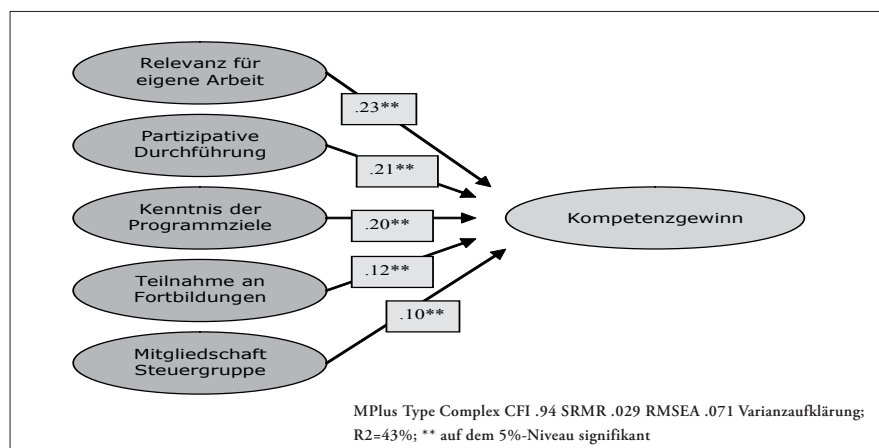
Relevanz für eigene Arbeit

.23**

Partizipative Durchführung

.21**

Kenntnis der Programmziele

.20**

Kompetenzgewinn

Teilnahme an Fortbildungen

.12**

.10**

Mitgliedschaft Steuergruppe

MPlus Type Complex CFI .94 SRMR .029 RMSEA .071 Varianzaufklärung; R2=43%; ** auf dem 5%-Niveau signifikant